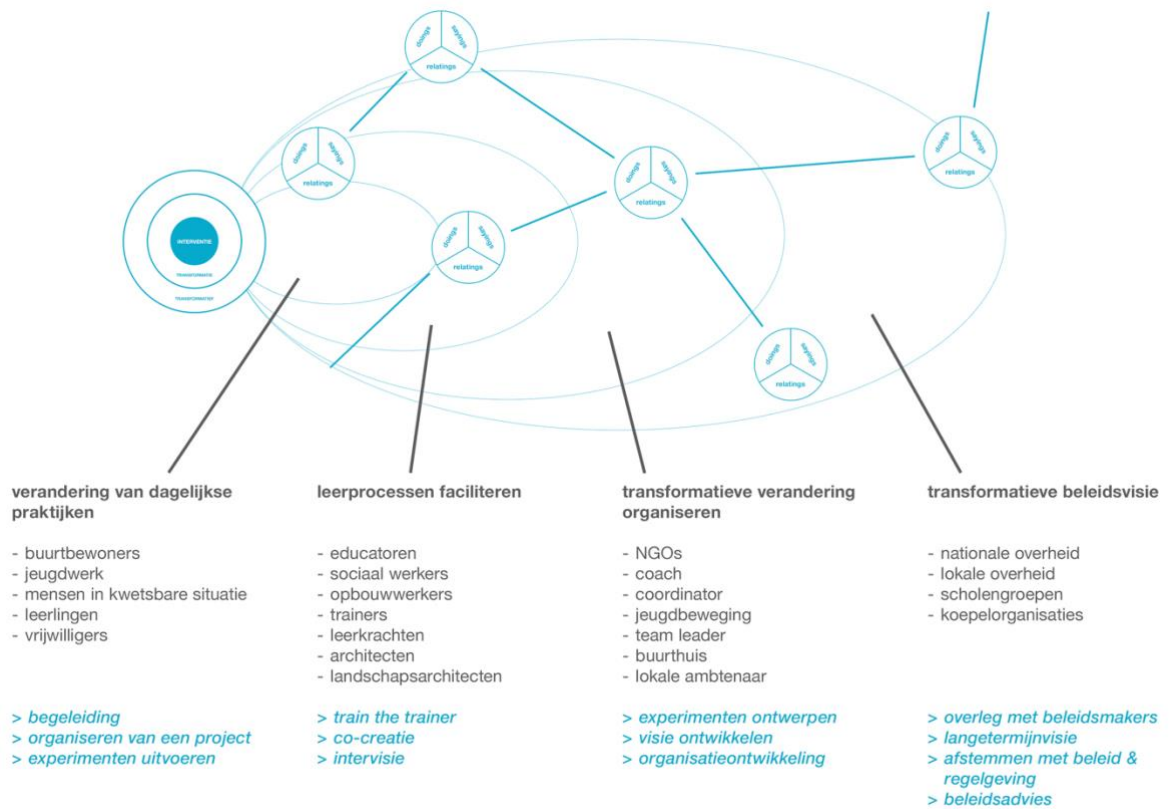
doings sayings relatings

doings sayings relatings

doings sayings relatings

doings sayings relatings

doings sayings relatings

doings sayings relatings

INTERVENTIE

TRANSFORMATIE

TRANSFORMATIE

verandering van dagelijkse praktijken

- buurtbewoners
- jeugdwerk
- mensen in kwetsbare situatie
- leerlingen
- vrijwilligers

> begeleiding
> organiseren van een project
> experimenten uitvoeren

leerprocessen faciliteren

- educatoren
- sociaal werkers
- opbouwwerkers
- trainers
- leerkrachten
- architecten
- landschapsarchitecten

> train the trainer
> co-creatie
> intervisie

transformatieve verandering organiseren

- NGOs
- coach
- coordinator
- jeugdbeweging
- team leader
- buurthuis
- lokale ambtenaar

> experimenten ontwerpen
> visie ontwikkelen
> organisatieontwikkeling

transformatieve beleidsvisie

- nationale overheid
- lokale overheid
- scholengroepen
- koepelorganisaties

> overleg met beleidsmakers
> langetermijnvisie
> afstemmen met beleid & regelgeving
> beleidsadvies